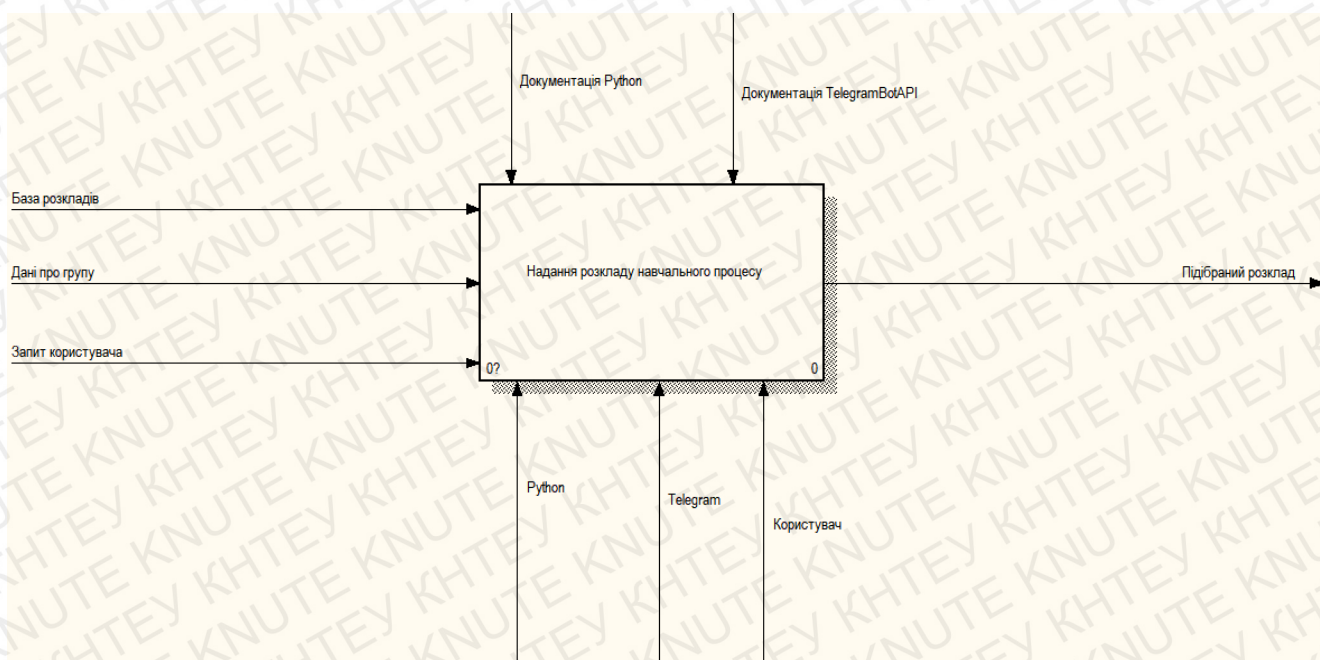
Документація Python

Документація TelegramBotAPI

База розкладів

Дані про групу

Запит користувача

Надання розкладу навчального процесу

0?

0

Підібраний розклад

Python

Telegram

Користувач

KHTEY KNUTE